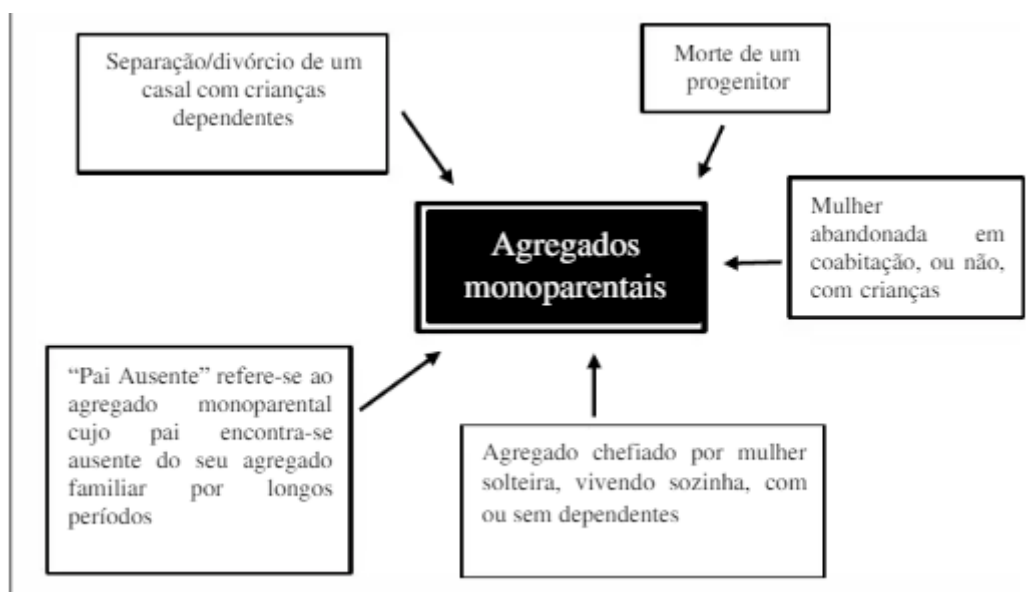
Separação/divórcio de um casal com crianças dependentes

Morte de um progenitor

Agregados monoparentais

Mulher abandonada em coabitação, ou não, com crianças

"Pai Ausente" refere-se ao agregado monoparental cujo pai encontra-se ausente do seu agregado familiar por longos períodos

Agregado chefiado por mulher solteira, vivendo sozinha, com ou sem dependentes